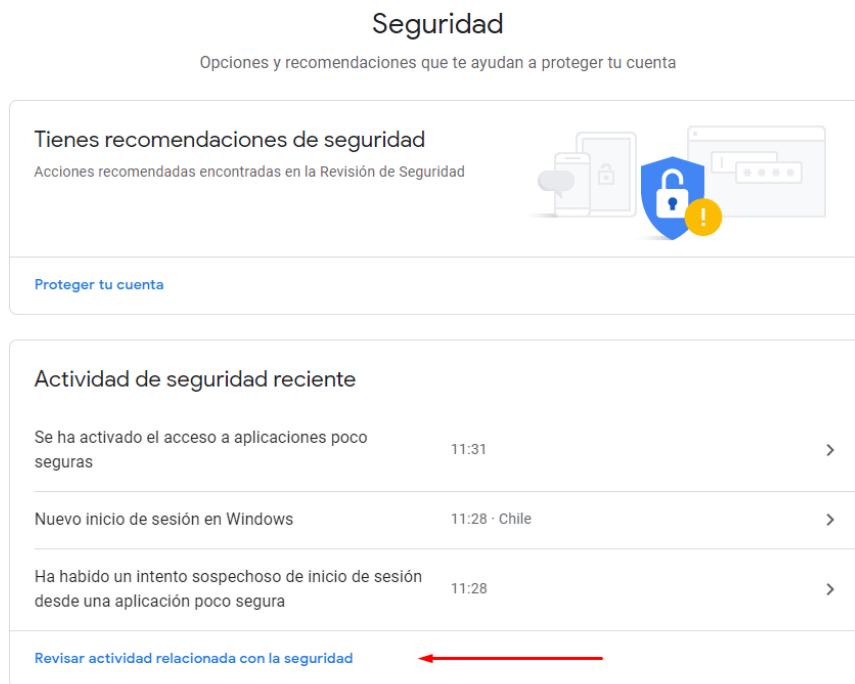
Seguridad

Opciones y recomendaciones que te ayudan a proteger tu cuenta

Tienes recomendaciones de seguridad

Acciones recomendadas encontradas en la Revisión de Seguridad

Proteger tu cuenta

Actividad de seguridad reciente

Se ha activado el acceso a aplicaciones poco seguras 11:31

Nuevo inicio de sesión en Windows 11:28 · Chile

Ha habido un intento sospechoso de inicio de sesión desde una aplicación poco segura 11:28

Revisar actividad relacionada con la seguridad